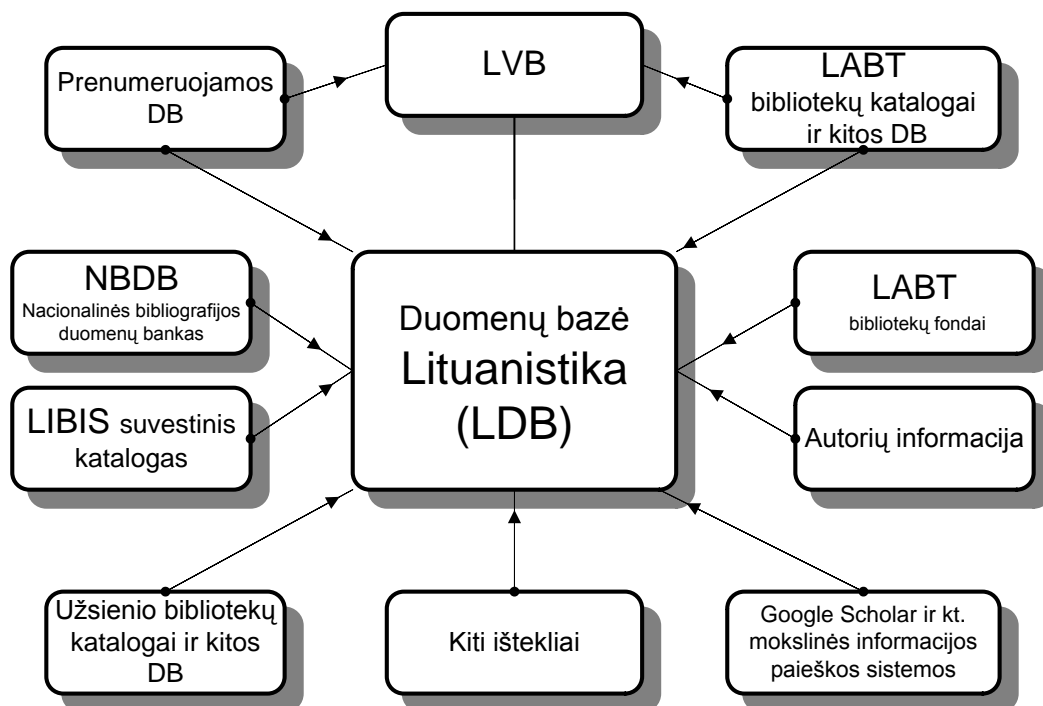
Prenumeruojamos DB

LVB

LABT
bibliotekų katalogai ir kitos DB

NBDB
Nacionalinės bibliografijos duomenų bankas

Duomenų bazė
Lituanistika
(LDB)

LABT
bibliotekų fondai

LIBIS suvestinis katalogas

Autorių informacija

Užsienio bibliotekų katalogai ir kitos DB

Kiti ištekliai

Google Scholar ir kt. mokslinės informacijos paieškos sistemos